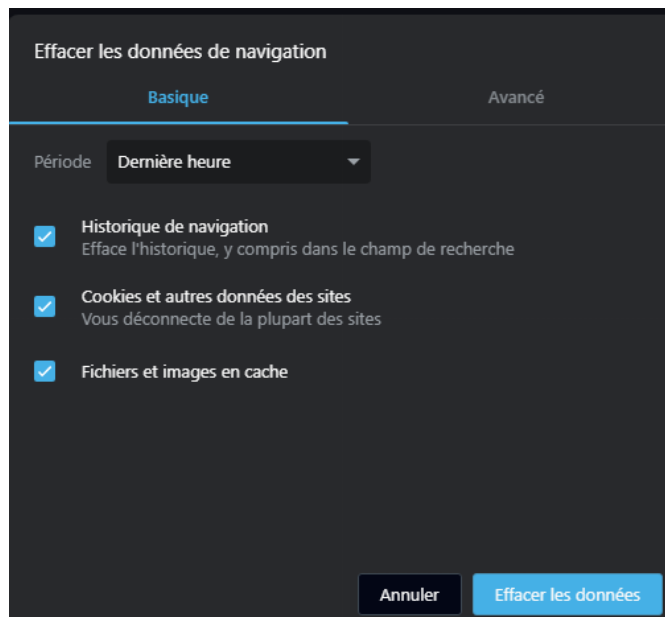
Effacer les données de navigation

Basique

Avancé

Période

Dernière heure

Historique de navigation
Efface l'historique, y compris dans le champ de recherche

Cookies et autres données des sites
Vous déconnecte de la plupart des sites

Fichiers et images en cache

Annuler

Effacer les données